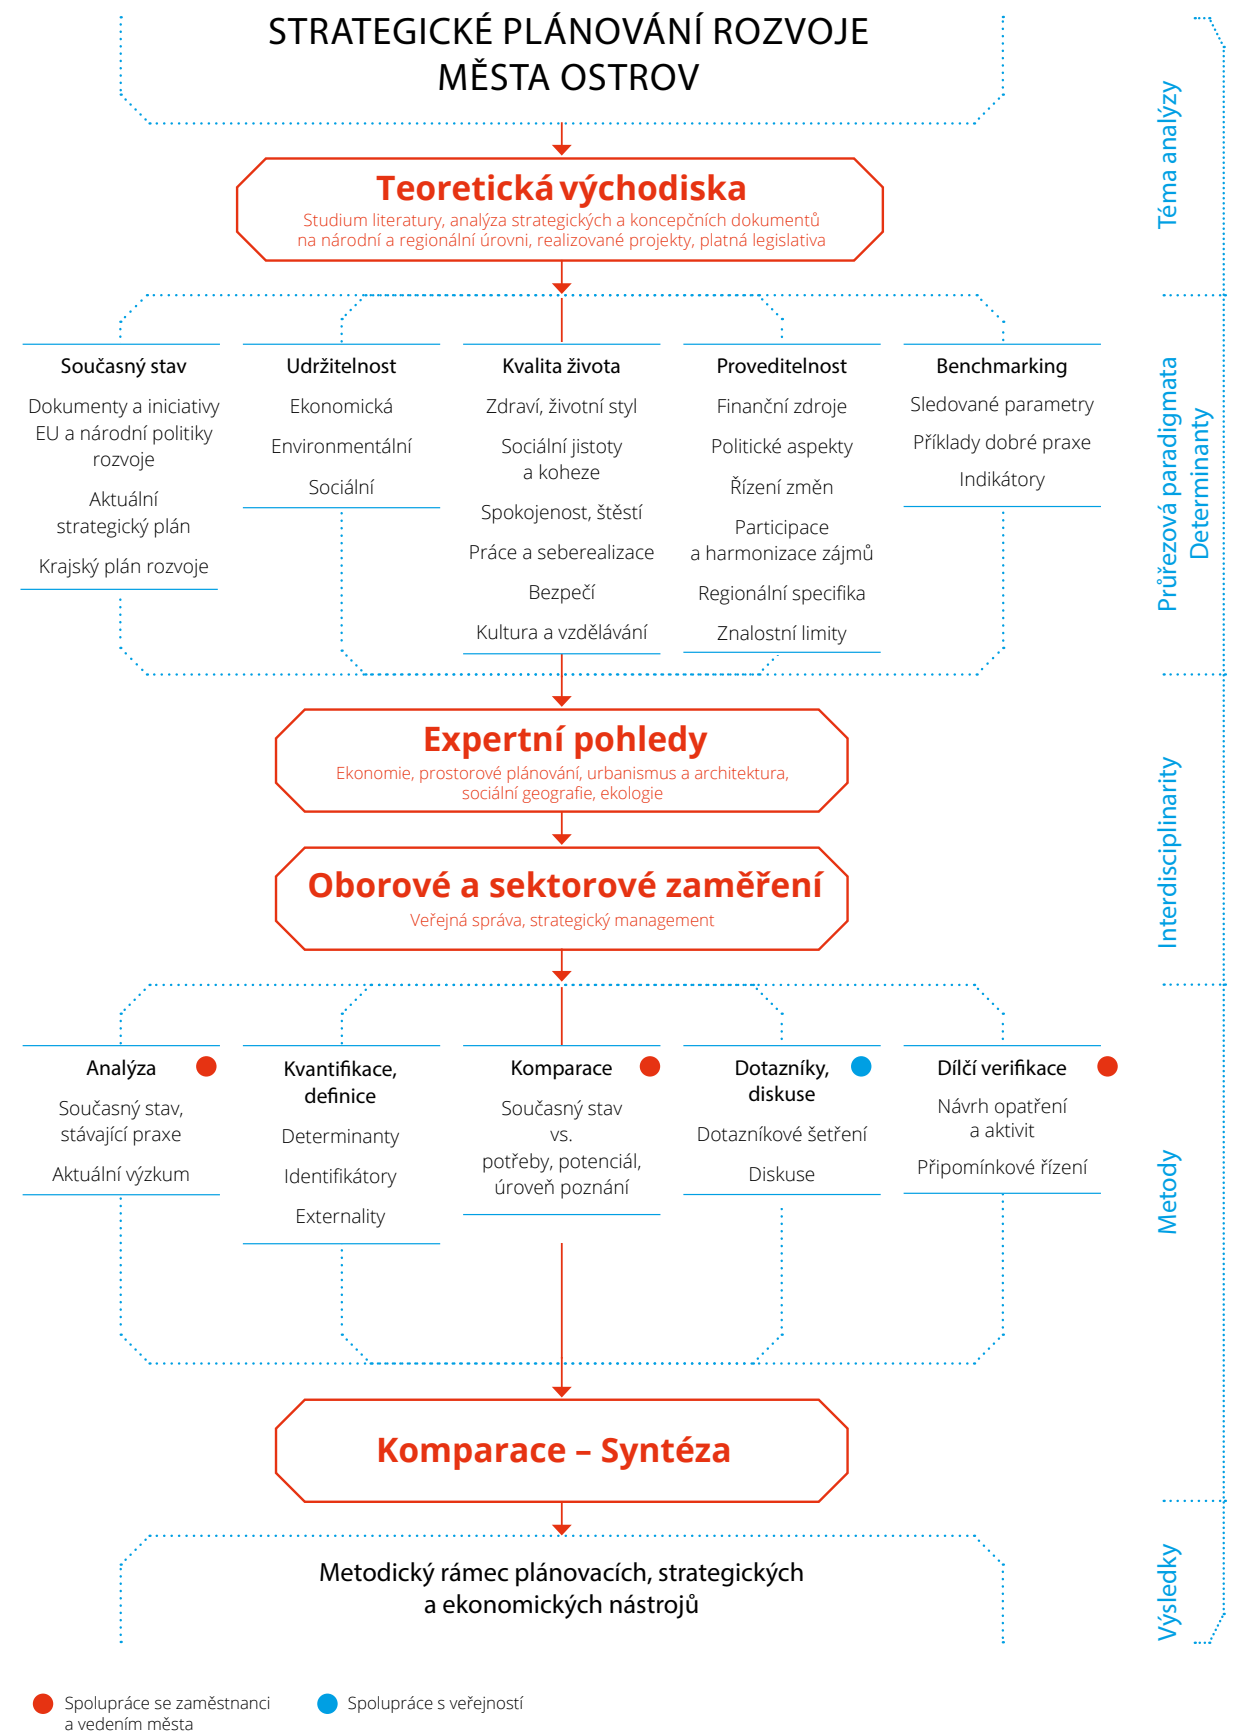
STRATEGICKÉ PLÁNOVÁNÍ ROZVOJE MĚSTA OSTROV

Téma analýzy

Teoretická východiska
Studium literatury, analýza strategických a koncepčních dokumentů na národní a regionální úrovni, realizované projekty, platná legislativa

Průřezová paradigmata
Determinanty

Současný stav
Dokumenty a iniciativy EU a národní politiky rozvoje
Aktuální strategický plán
Krajský plán rozvoje

Udržitelnost
Ekonomická
Environmentální
Sociální

Kvalita života
Zdraví, životní styl
Sociální jistoty a koheze
Spokojenost, štěstí
Práce a seberealizace
Bezpečí
Kultura a vzdělávání

Proveditelnost
Finanční zdroje
Politické aspekty
Řízení změn
Participace a harmonizace zájmů
Regionální specifika
Znalostní limity

Benchmarking
Sledované parametry
Příklady dobré praxe
Indikátory

Interdisciplinarity

Expertní pohledy
Ekonomie, prostorové plánování, urbanismus a architektura, sociální geografie, ekologie

Oborové a sektorové zaměření
Veřejná správa, strategický management

Metody

Analýza
Současný stav, stávající praxe
Aktuální výzkum

Kvantifikace, definice
Determinanty
Identifikátory
Externality

Komparace
Současný stav vs. potřeby, potenciál, úroveň poznání

Dotazníky, diskuse
Dotazníkové šetření
Diskuse

Dílčí verifikace
Návrh opatření a aktivit
Připomínkové řízení

Komparace – Syntéza

Výsledky

Metodický rámec plánovacích, strategických a ekonomických nástrojů

Spolupráce se zaměstnanci a vedením města
Spolupráce s veřejností